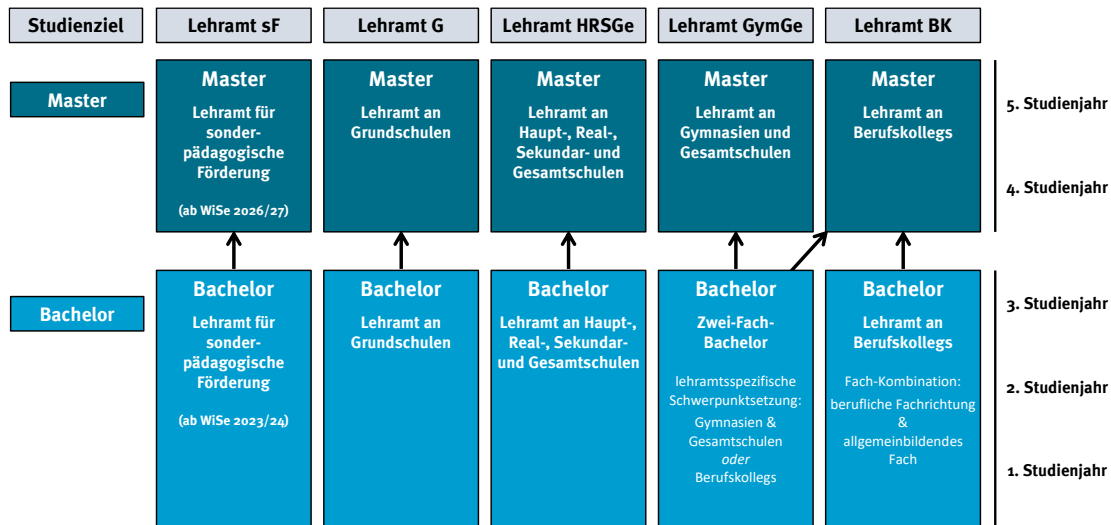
| Studienziel | Lehramt sF | Lehramt G | Lehramt HRSGe | Lehramt GymGe | Lehramt BK |
|---|---|---|---|---|---|
| Master | Master Lehramt für sonderpädagogische Förderung (ab WiSe 2026/27) | Master Lehramt an Grundschulen | Master Lehramt an Haupt-, Real-, Sekundar- und Gesamtschulen | Master Lehramt an Gymnasien und Gesamtschulen | Master Lehramt an Berufskollegs |
| Bachelor | Bachelor Lehramt für sonderpädagogische Förderung (ab WiSe 2023/24) | Bachelor Lehramt an Grundschulen | Bachelor Lehramt an Haupt-, Real-, Sekundar- und Gesamtschulen | Bachelor Zwei-Fach-Bachelor lehramtsspezifische Schwerpunktsetzung: Gymnasien & Gesamtschulen *oder* Berufskollegs | Bachelor Lehramt an Berufskollegs Fach-Kombination: berufliche Fachrichtung & allgemeinbildendes Fach |

5. Studienjahr
4. Studienjahr
3. Studienjahr
2. Studienjahr
1. Studienjahr